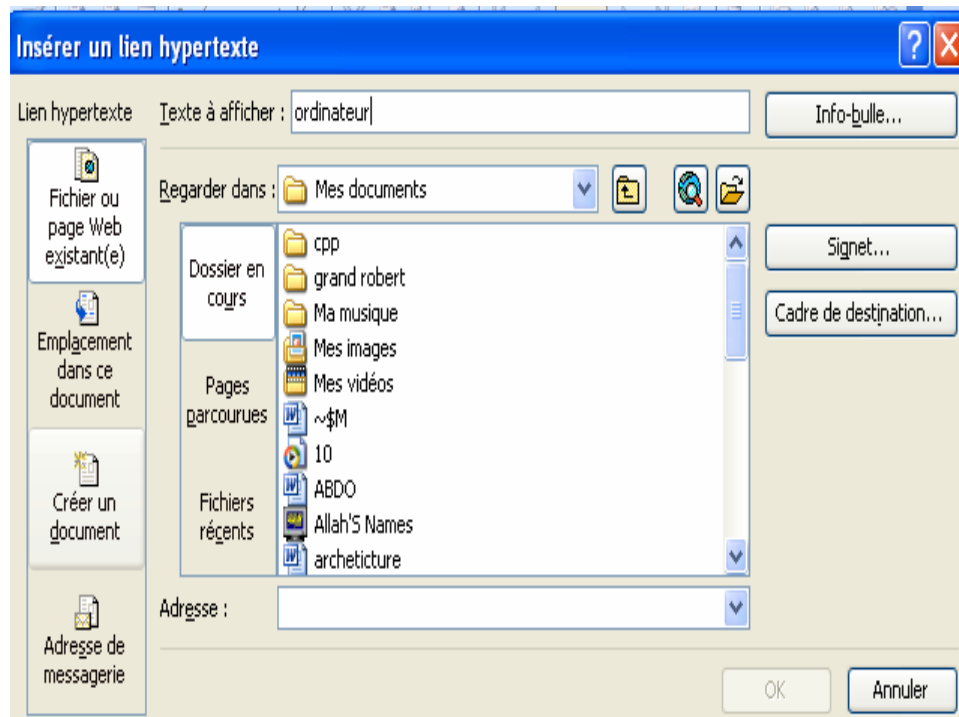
Insérer un lien hypertexte

Lien hypertexte

Texte à afficher : ordinateur

Info-bulle...

Fichier ou page Web existant(e)

Emplacement dans ce document

Créer un document

Adresse de messagerie

Regarder dans : Mes documents

Dossier en cours

Pages parcourues

Fichiers récents

cpp
grand robert
Ma musique
Mes images
Mes vidéos
~$M
10
ABDO
Allah'S Names
archeticture

Signet...

Cadre de destination...

Adresse :

OK

Annuler